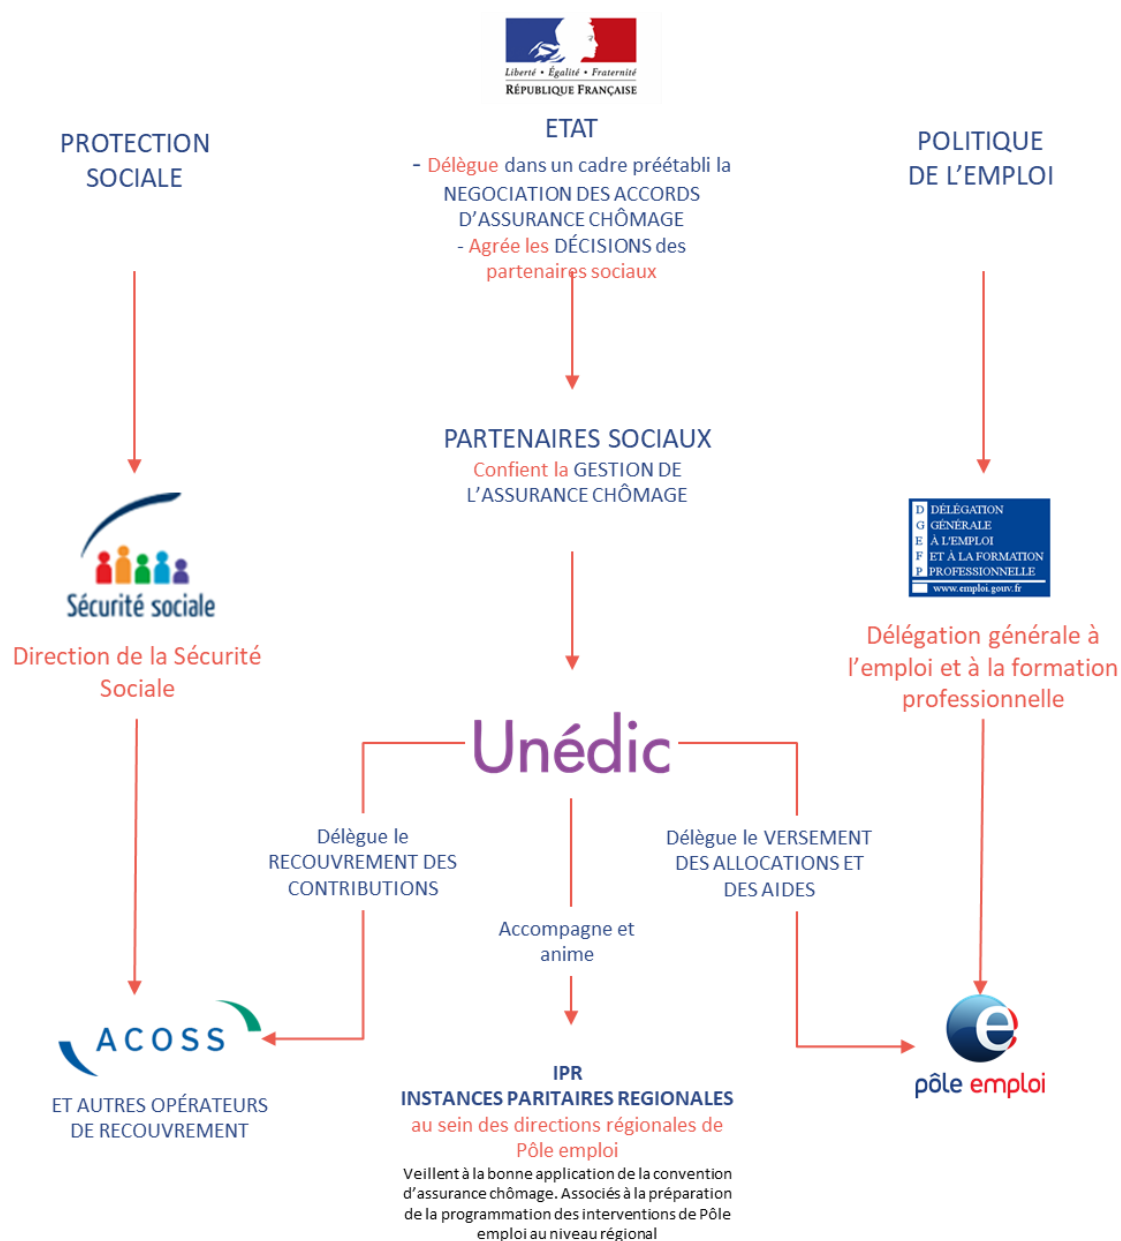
Liberté • Égalité • Fraternité
RÉPUBLIQUE FRANÇAISE

PROTECTION SOCIALE

ETAT
- Délègue dans un cadre préétabli la NEGOCIATION DES ACCORDS D'ASSURANCE CHÔMAGE
- Agrée les DÉCISIONS des partenaires sociaux

POLITIQUE DE L'EMPLOI

PARTENAIRES SOCIAUX
Confient la GESTION DE L'ASSURANCE CHÔMAGE

Sécurité sociale

Direction de la Sécurité Sociale

D DÉLÉGATION
G GÉNÉRALE
E À L'EMPLOI
F ET À LA FORMATION
P PROFESSIONNELLE
www.emploi.gouv.fr

Délégation générale à l'emploi et à la formation professionnelle

Unédic

Délègue le RECOUVREMENT DES CONTRIBUTIONS

Délègue le VERSEMENT DES ALLOCATIONS ET DES AIDES

Accompagne et anime

ACOSS

ET AUTRES OPÉRATEURS DE RECOUVREMENT

IPR
INSTANCES PARITAIRES REGIONALES
au sein des directions régionales de Pôle emploi
Veillent à la bonne application de la convention d'assurance chômage. Associés à la préparation de la programmation des interventions de Pôle emploi au niveau régional

pôle emploi